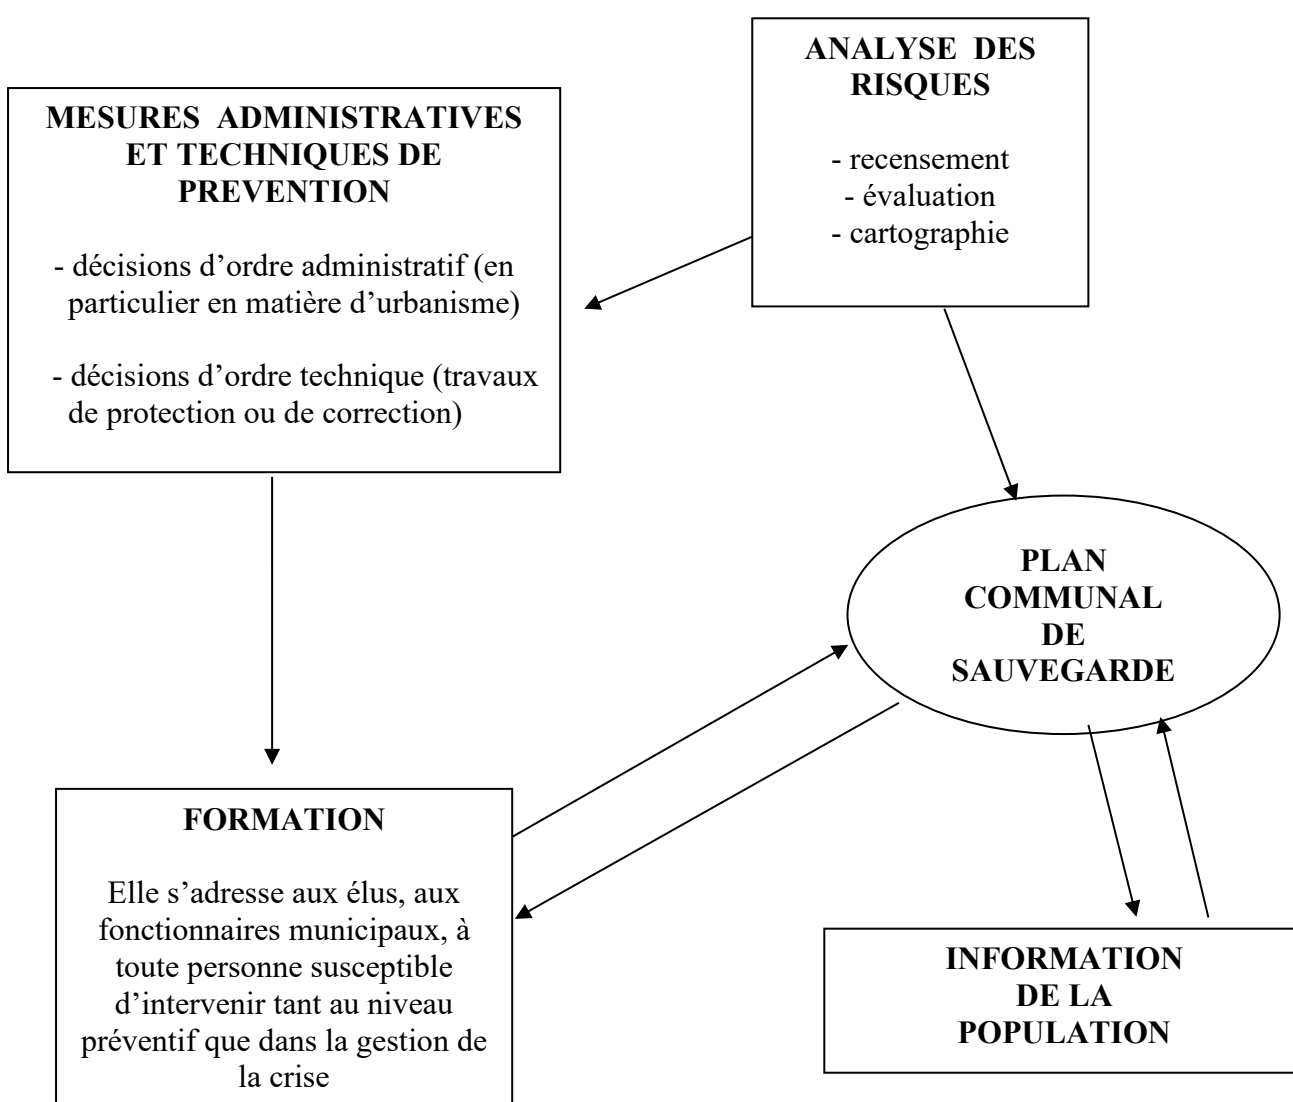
ANALYSE DES RISQUES

- recensement
- évaluation
- cartographie

MESURES ADMINISTRATIVES ET TECHNIQUES DE PREVENTION

- décisions d'ordre administratif (en particulier en matière d'urbanisme)

- décisions d'ordre technique (travaux de protection ou de correction)

PLAN COMMUNAL DE SAUVEGARDE

FORMATION

Elle s'adresse aux élus, aux fonctionnaires municipaux, à toute personne susceptible d'intervenir tant au niveau préventif que dans la gestion de la crise

INFORMATION DE LA POPULATION